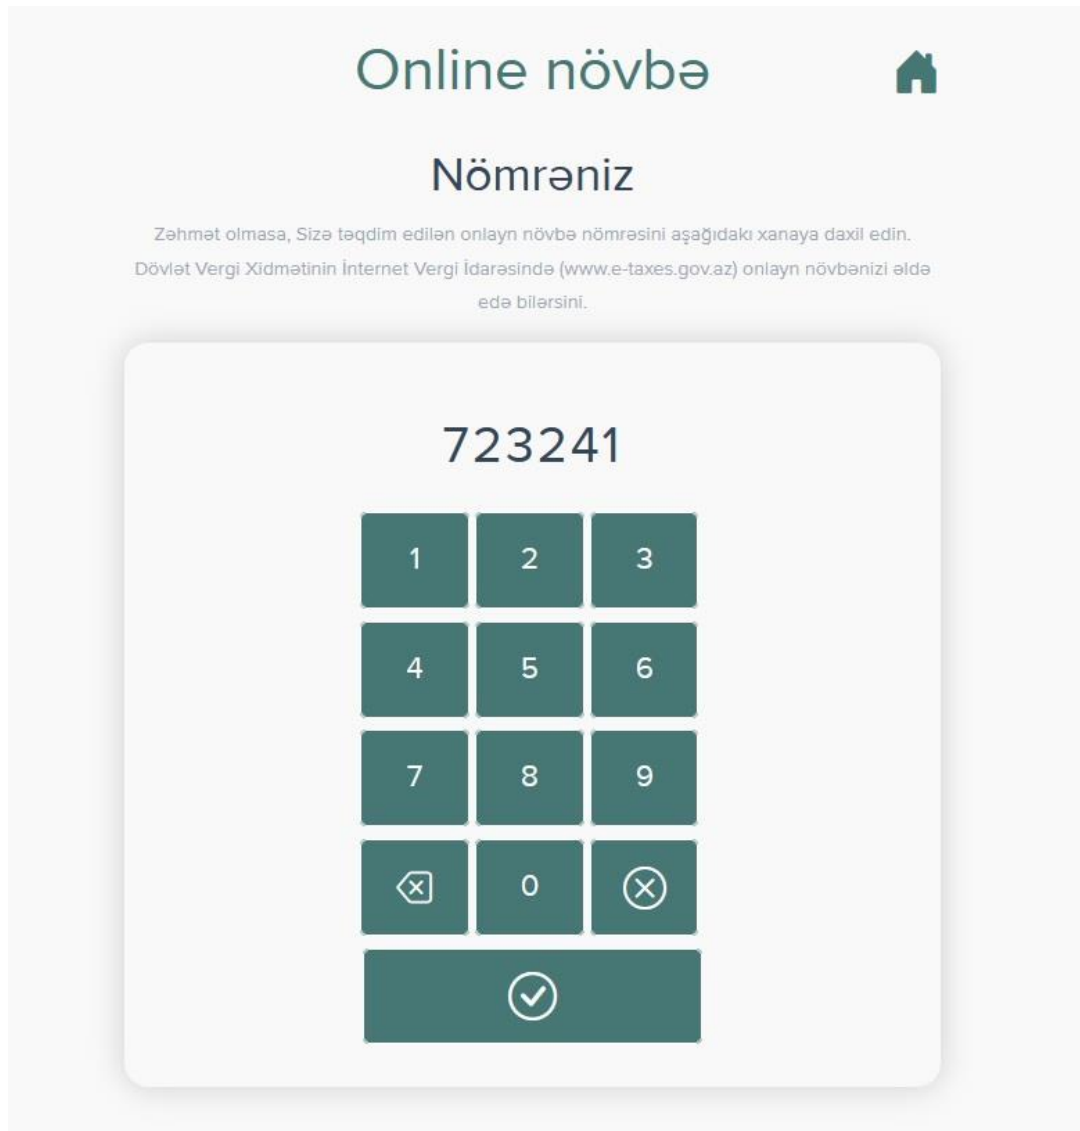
Online növbə

Nömrəniz

Zəhmət olmasa, Sizə təqdim edilən onlayn növbə nömrəsini aşağıdakı xanaya daxil edin. Dövlət Vergi Xidmətinin İnternet Vergi İdarəsində (www.e-taxes.gov.az) onlayn növbənizi əldə edə bilərsini.

723241

1 2 3
4 5 6
7 8 9
0